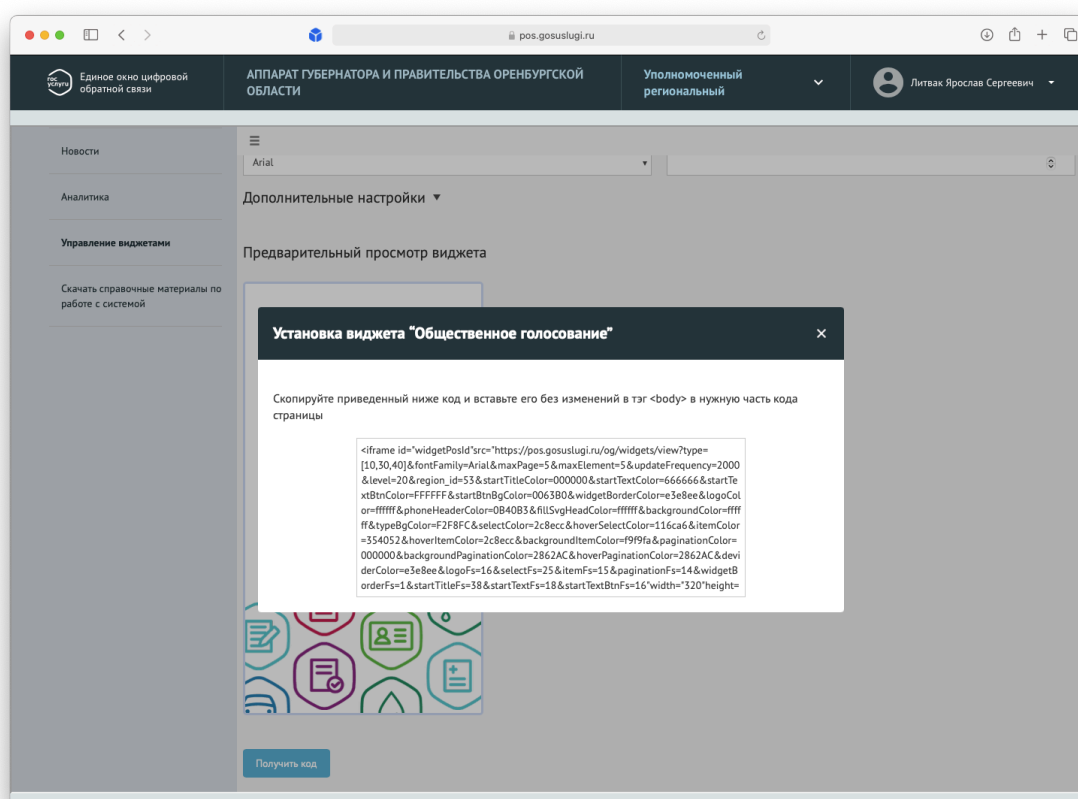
pos.gosuslugi.ru

гос услуги Единое окно цифровой обратной связи

АППАРАТ ГУБЕРНАТОРА И ПРАВИТЕЛЬСТВА ОРЕНБУРГСКОЙ ОБЛАСТИ

Уполномоченный региональный

Литвак Ярослав Сергеевич

Новости

Аналитика

Управление виджетами

Скачать справочные материалы по работе с системой

Arial

Дополнительные настройки ▾

Предварительный просмотр виджета

Установка виджета "Общественное голосование"

×

Скопируйте приведенный ниже код и вставьте его без изменений в тэг <body> в нужную часть кода страницы

<iframe id="widgetPosId"src="https://pos.gosuslugi.ru/og/widgets/view?type=[10,30,40]&fontFamily=Arial&maxPage=5&maxElement=5&updateFrequency=2000&level=20&region_id=53&startTitleColor=000000&startTextColor=666666&startTextBtnColor=FFFFFF&startBtnBgColor=0063B0&widgetBorderColor=e3e8ee&logoColor=ffffff&phoneHeaderColor=0B40B3&fillSvgHeadColor=ffffff&backgroundColor=ffffff&typeBgColor=F2F8FC&selectColor=2c8ecc&hoverSelectColor=116ca6&itemColor=354052&hoverItemColor=2c8ecc&backgroundItemColor=f9f9fa&paginationColor=000000&backgroundPaginationColor=2862AC&hoverPaginationColor=2862AC&deviderColor=e3e8ee&logoFs=16&selectFs=25&itemFs=15&paginationFs=14&widgetBorderFs=1&startTitleFs=38&startTextFs=18&startTextBtnFs=16"width="320"height=

Получить код